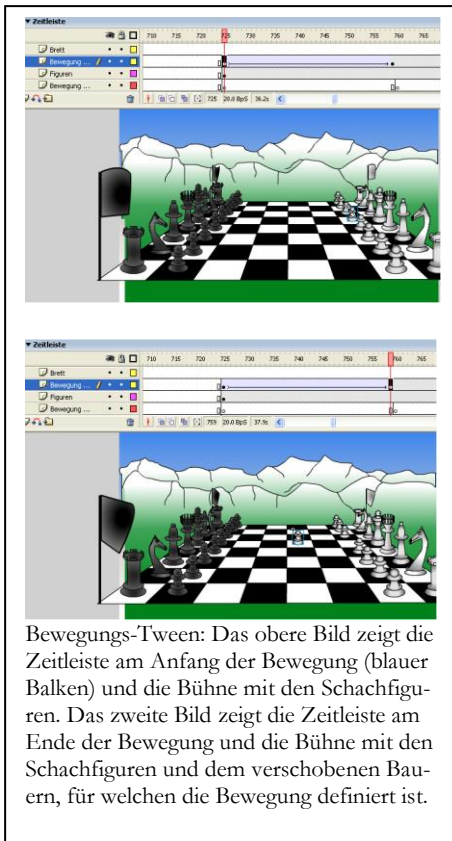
▾ Zeitleiste

| | | 710 | 715 | 720 | 725 | 730 | 735 | 740 | 745 | 750 | 755 | 760 | 765 |
|---|---|---|---|---|---|---|---|---|---|---|---|---|---|
| Brett | | | | | | | | | | | | | |
| Bewegung ... | | | | | | | | | | | | | |
| Figuren | | | | | | | | | | | | | |
| Bewegung ... | | | | | | | | | | | | | |

725 20.0 fps 36.2s

▾ Zeitleiste

| | | 710 | 715 | 720 | 725 | 730 | 735 | 740 | 745 | 750 | 755 | 760 | 765 |
|---|---|---|---|---|---|---|---|---|---|---|---|---|---|
| Brett | | | | | | | | | | | | | |
| Bewegung ... | | | | | | | | | | | | | |
| Figuren | | | | | | | | | | | | | |
| Bewegung ... | | | | | | | | | | | | | |

759 20.0 fps 37.9s

Bewegungs-Tween: Das obere Bild zeigt die Zeitleiste am Anfang der Bewegung (blauer Balken) und die Bühne mit den Schachfiguren. Das zweite Bild zeigt die Zeitleiste am Ende der Bewegung und die Bühne mit den Schachfiguren und dem verschobenen Bauern, für welchen die Bewegung definiert ist.